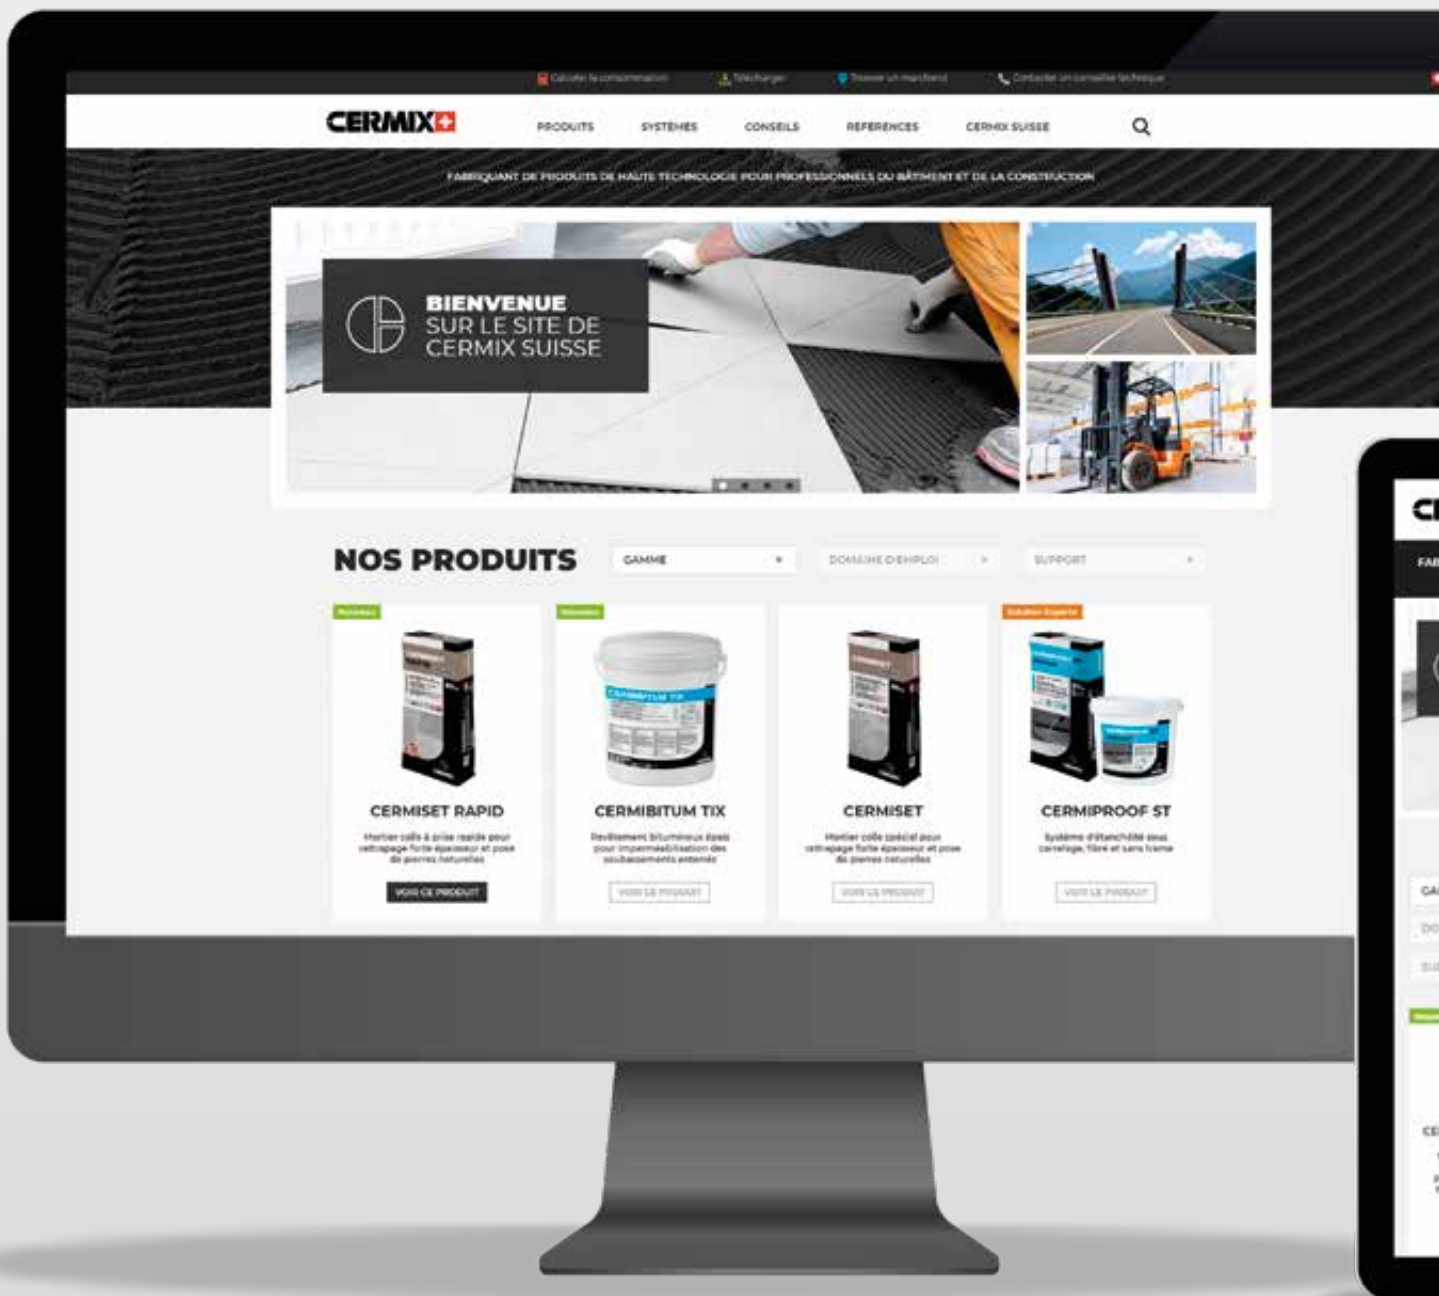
Calculer la consommation   Télécharger   Trouver un marchand   Contacter un conseiller technique

CERMIX

PRODUITS   SYSTEMES   CONSEILS   REFERENCES   CERMIX SUISSE

FABRIQUANT DE PRODUITS DE HAUTE TECHNOLOGIE POUR PROFESSIONNELS DU BÂTIMENT ET DE LA CONSTRUCTION

BIENVENUE
SUR LE SITE DE
CERMIX SUISSE

NOS PRODUITS

GAMME   DOMAINE D'EMPLOI   SUPPORT

Nouveau
CERMISET RAPID
Mortier colle à prise rapide pour rattrapage forte épaisseur et pose de pierres naturelles
VOIR CE PRODUIT

Nouveau
CERMIBITUM TIX
Revêtement bitumineux épais pour imperméabilisation des soubassements enterrés
VOIR CE PRODUIT

CERMISET
Mortier colle spécial pour rattrapage forte épaisseur et pose de pierres naturelles
VOIR CE PRODUIT

Solution Experte
CERMIPROOF ST
Système d'étanchéité sous carrelage, fibré et sans trame
VOIR CE PRODUIT

CI
FAI
GA
DO
SU
CE